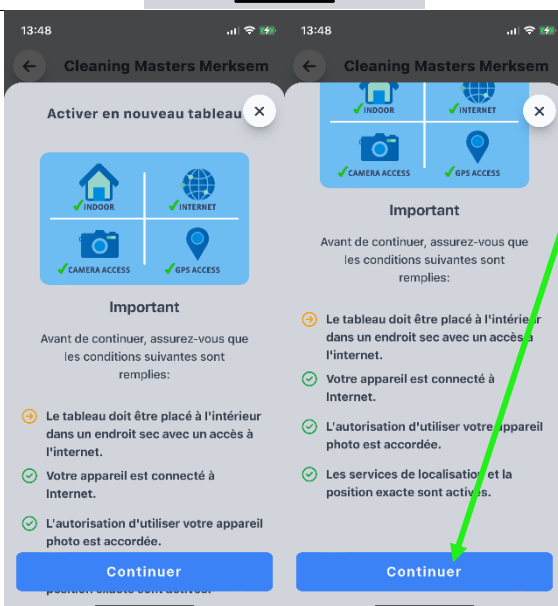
13:48

Cleaning Masters Merksem

Activer en nouveau tableau

INDOOR
INTERNET
CAMERA ACCESS
GPS ACCESS

Important

Avant de continuer, assurez-vous que les conditions suivantes sont remplies:

Le tableau doit être placé à l'intérieur dans un endroit sec avec un accès à l'internet.

Votre appareil est connecté à Internet.

L'autorisation d'utiliser votre appareil photo est accordée.

Continuer

13:48

Cleaning Masters Merksem

INDOOR
INTERNET
CAMERA ACCESS
GPS ACCESS

Important

Avant de continuer, assurez-vous que les conditions suivantes sont remplies:

Le tableau doit être placé à l'intérieur dans un endroit sec avec un accès à l'internet.

Votre appareil est connecté à Internet.

L'autorisation d'utiliser votre appareil photo est accordée.

Les services de localisation et la position exacte sont actives.

Continuer